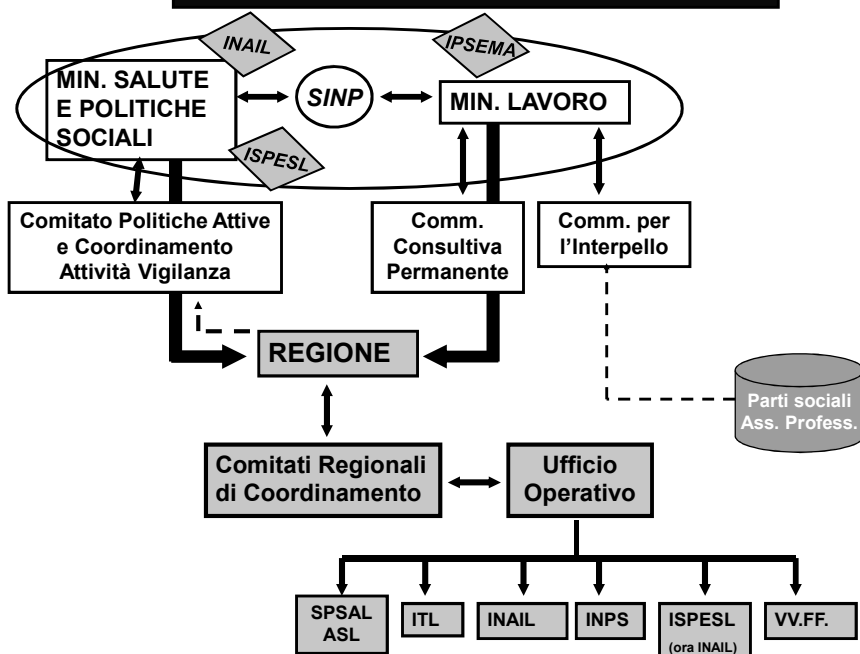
INAIL

IPSEMA

MIN. SALUTE E POLITICHE SOCIALI

SINP

MIN. LAVORO

ISPESL

Comitato Politiche Attive e Coordinamento Attività Vigilanza

Comm. Consultiva Permanente

Comm. per l'Interpello

REGIONE

Parti sociali Ass. Profess.

Comitati Regionali di Coordinamento

Ufficio Operativo

SPSAL ASL

ITL

INAIL

INPS

ISPESL (ora INAIL)

VV.FF.